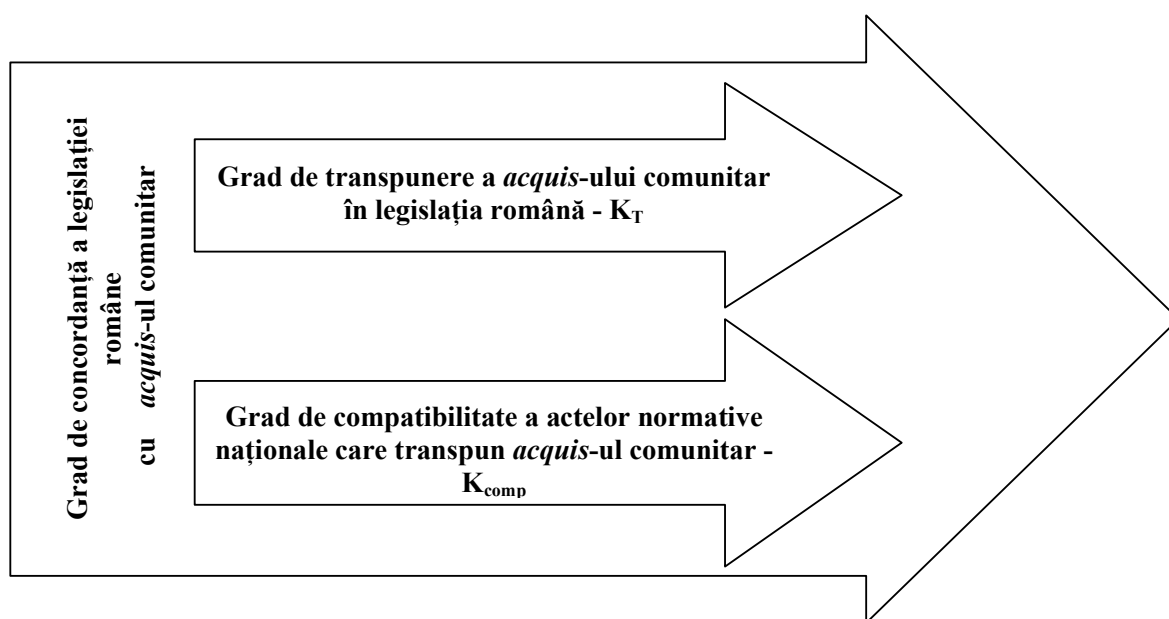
Grad de concordanță a legislației române cu *acquis*-ul comunitar

Grad de transpunere a *acquis*-ului comunitar în legislația română - $K_T$

Grad de compatibilitate a actelor normative naționale care transpun *acquis*-ul comunitar - $K_{comp}$